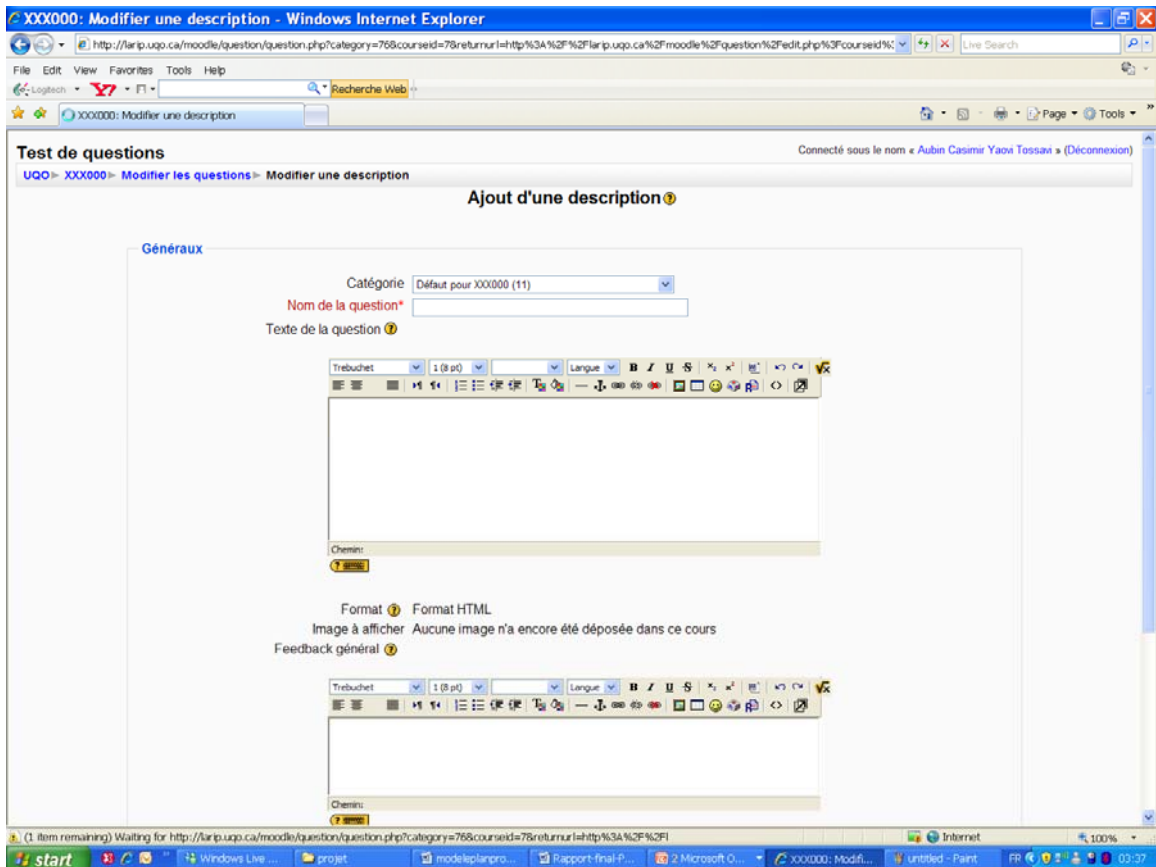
XXX000: Modifier une description - Windows Internet Explorer

http://larip.uqo.ca/moodle/question/question.php?category=76&courseid=7&returnurl=http%3A%2F%2Flarip.uqo.ca%2Fmoodle%2Fquestion%2Fedit.php%3Fcourseid%

Live Search

File Edit View Favorites Tools Help

Logitech Y7 Recherche Web

XXX000: Modifier une description

Page Tools

Test de questions

Connecté sous le nom « Aubin Casimir Yaovi Tossavi » (Déconnexion)

UQO ▸ XXX000 ▸ Modifier les questions ▸ Modifier une description

Ajout d'une description

Généraux

Catégorie Défaut pour XXX000 (11)

Nom de la question*

Texte de la question

Trebuchet 1 (8 pt) Langue B I U S

Chemin:

Format Format HTML

Image à afficher Aucune image n'a encore été déposée dans ce cours

Feedback général

Trebuchet 1 (8 pt) Langue B I U S

Chemin:

(1 item remaining) Waiting for http://larip.uqo.ca/moodle/question/question.php?category=76&courseid=7&returnurl=http%3A%2F%2Fl

Internet 100%

start Windows Live ... projet modeleplanpro... Rapport-final-P... 2 Microsoft O... XXX000: Modifi... untitled - Paint FR 03:37